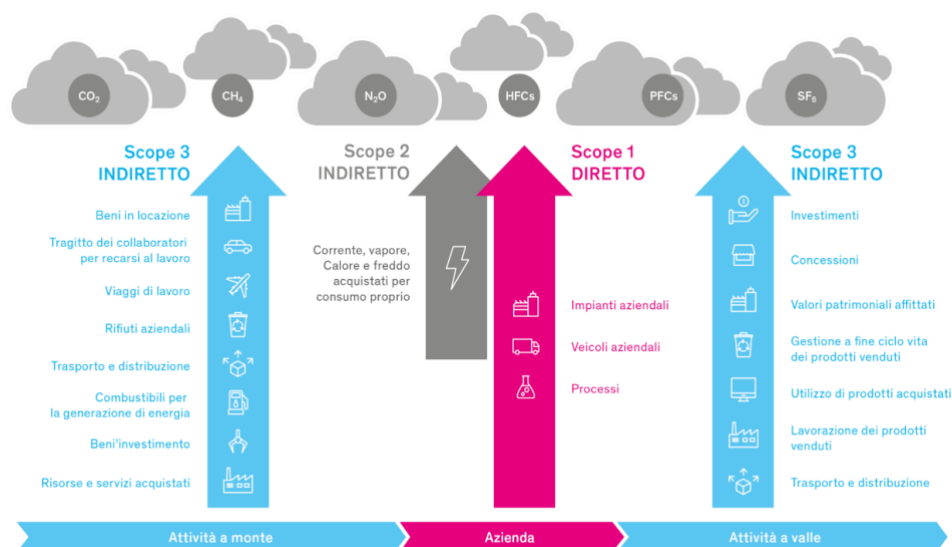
$CO_2$

$CH_4$

$N_2O$

HFCs

PFCs

$SF_6$

Scope 3
INDIRETTO

Beni in locazione

Tragitto dei collaboratori per recarsi al lavoro

Viaggi di lavoro

Rifiuti aziendali

Trasporto e distribuzione

Combustibili per la generazione di energia

Beni'investimento

Risorse e servizi acquistati

Scope 2
INDIRETTO

Corrente, vapore, Calore e freddo acquistati per consumo proprio

Scope 1
DIRETTO

Impianti aziendali

Veicoli aziendali

Processi

Scope 3
INDIRETTO

Investimenti

Concessioni

Valori patrimoniali affittati

Gestione a fine ciclo vita dei prodotti venduti

Utilizzo di prodotti acquistati

Lavorazione dei prodotti venduti

Trasporto e distribuzione

Attività a monte

Azienda

Attività a valle